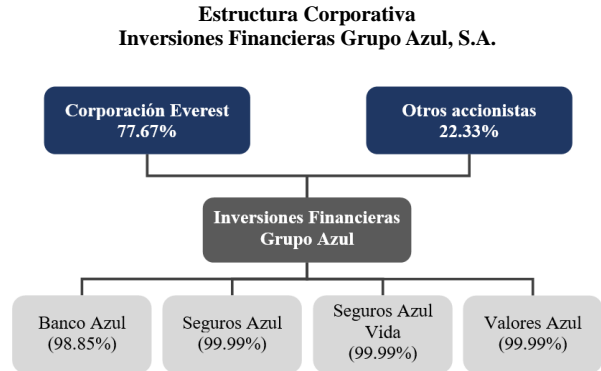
Estructura Corporativa
Inversiones Financieras Grupo Azul, S.A.

Corporación Everest
77.67%

Otros accionistas
22.33%

Inversiones Financieras
Grupo Azul

Banco Azul
(98.85%)

Seguros Azul
(99.99%)

Seguros Azul
Vida
(99.99%)

Valores Azul
(99.99%)